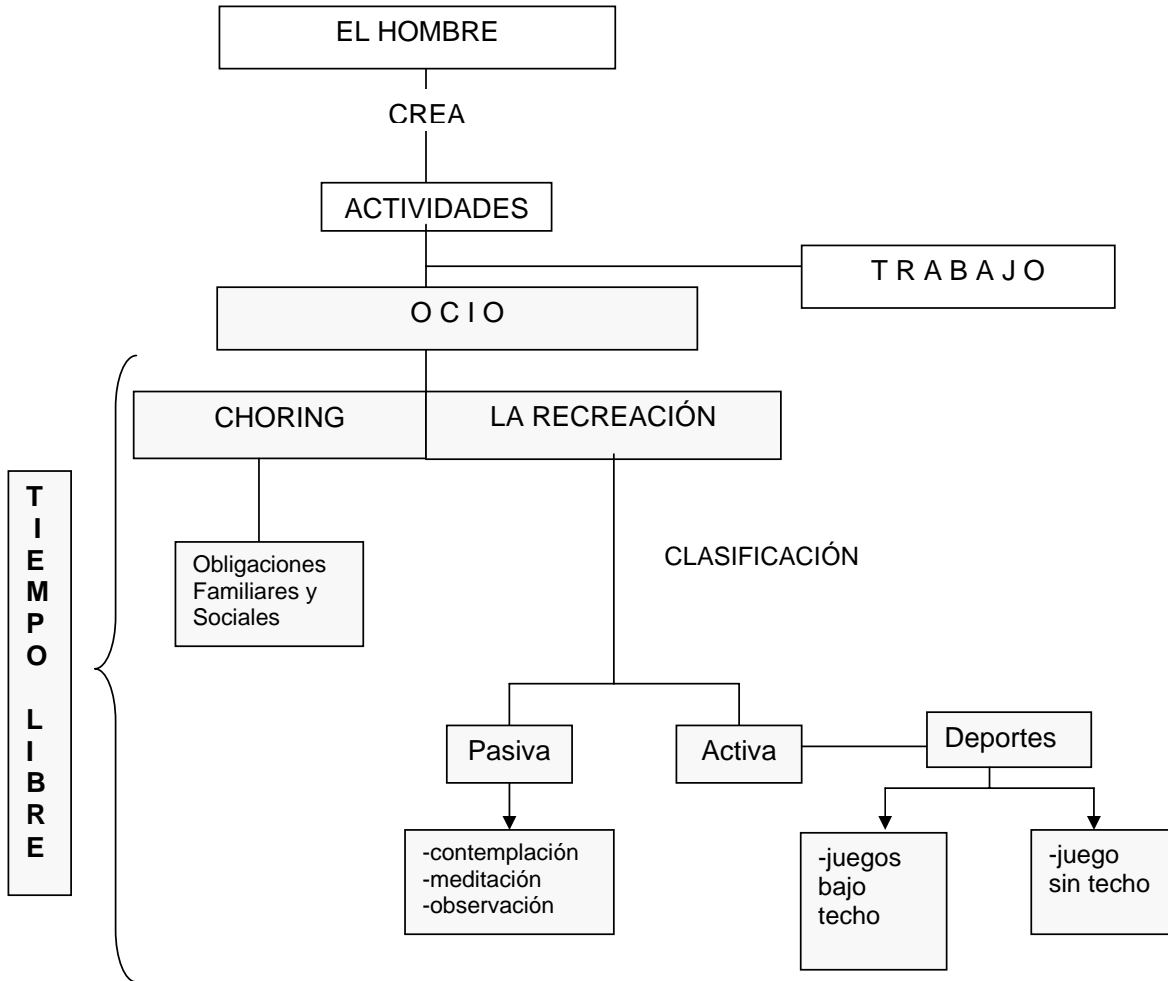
EL HOMBRE

CREA

ACTIVIDADES

T R A B A J O

O C I O

CHORING

LA RECREACIÓN

Obligaciones Familiares y Sociales

CLASIFICACIÓN

Pasiva

Activa

Deportes

-contemplación
-meditación
-observación

-juegos bajo techo

-juego sin techo

T I E M P O L I B R E